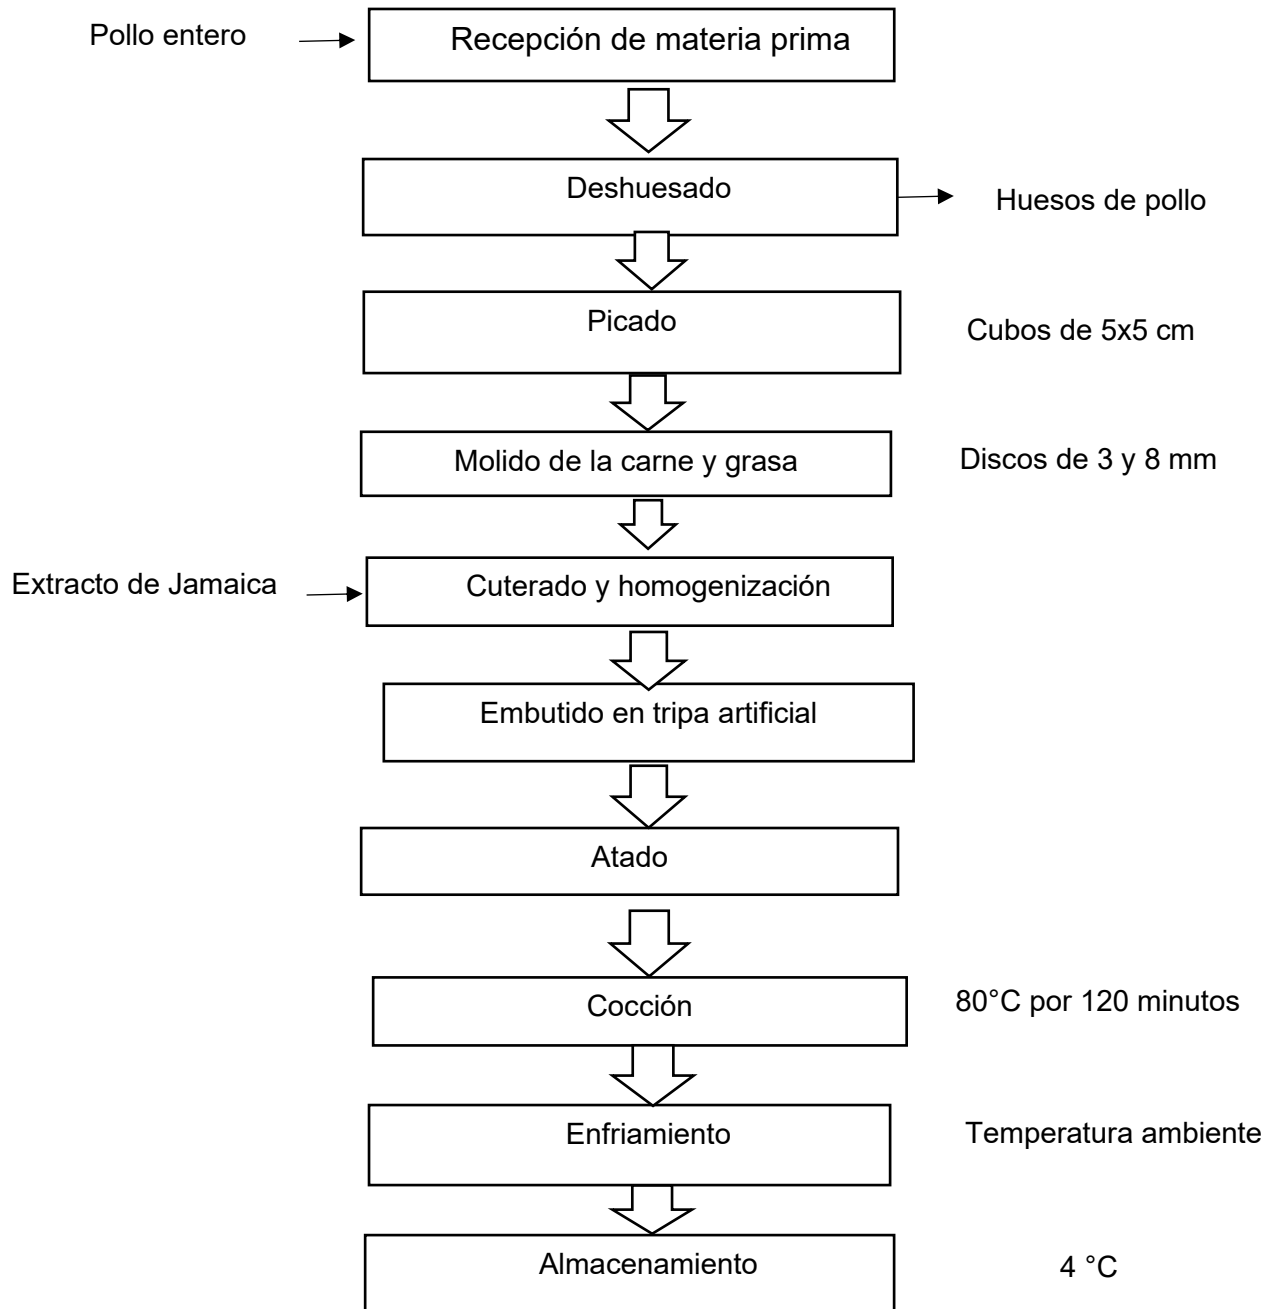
Pollo entero

Recepción de materia prima

Deshuesado

Huesos de pollo

Picado

Cubos de 5x5 cm

Molido de la carne y grasa

Discos de 3 y 8 mm

Extracto de Jamaica

Cuterado y homogenización

Embutido en tripa artificial

Atado

Cocción

80°C por 120 minutos

Enfriamiento

Temperatura ambiente

Almacenamiento

4 °C